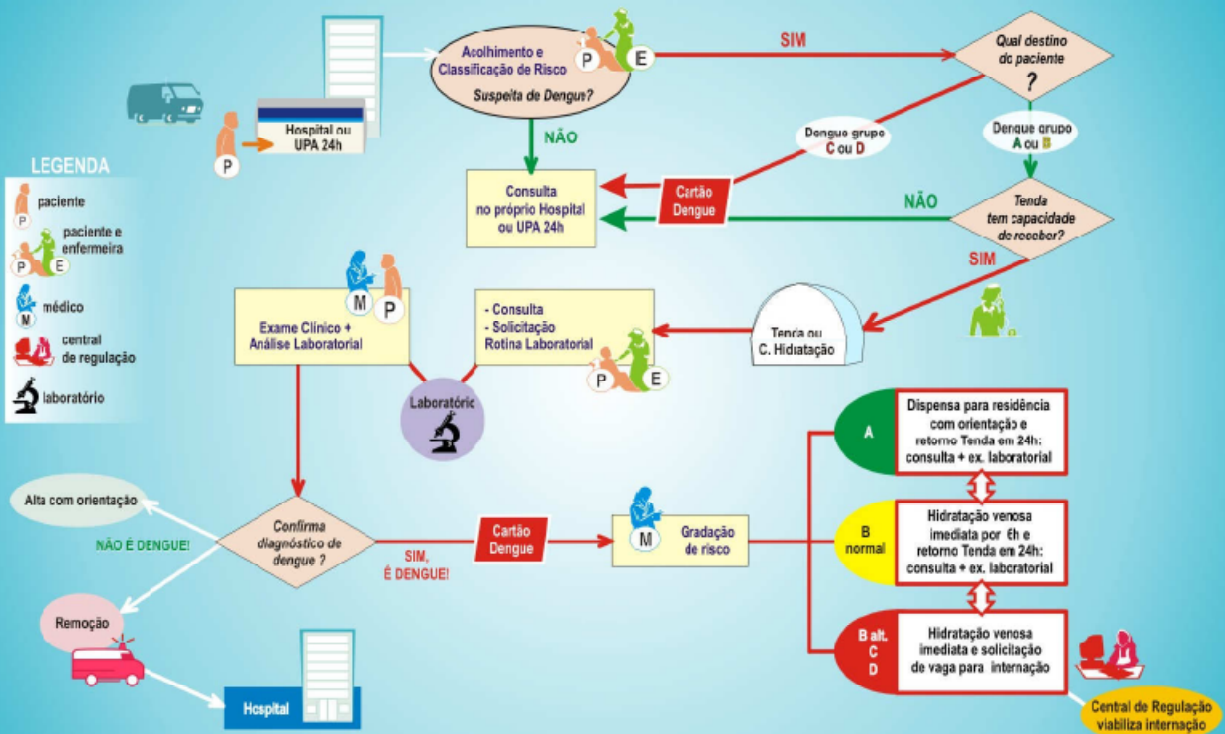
Hospital ou UPA 24h

P

Acolhimento e Classificação de Risco

Suspeita de Dengue?

P E

SIM

Qual destino do paciente ?

NÃO

Dengue grupo C ou D

Dengue grupo A ou B

Consulta no próprio Hospital ou UPA 24h

Cartão Dengue

NÃO

Tenda tem capacidade de receber?

SIM

LEGENDA

P paciente

P E paciente e enfermeira

M médico

central de regulação

laboratório

M P

Exame Clínico + Análise Laboratorial

- Consulta
- Solicitação Rotina Laboratorial

P E

Tenda ou C. Hidratação

Laboratório

A

Dispensa para residência com orientação e retorno Tenda em 24h; consulta + ex. laboratorial

Alta com orientação

NÃO É DENGUE!

Confirma diagnóstico de dengue ?

SIM, É DENGUE!

Cartão Dengue

M

Gradação de risco

B normal

Hidratação venosa imediata por 6h e retorno Tenda em 24h: consulta + ex. laboratorial

Remoção

B alt. C D

Hidratação venosa imediata e solicitação de vaga para internação

Hospital

Central de Regulação viabiliza internação